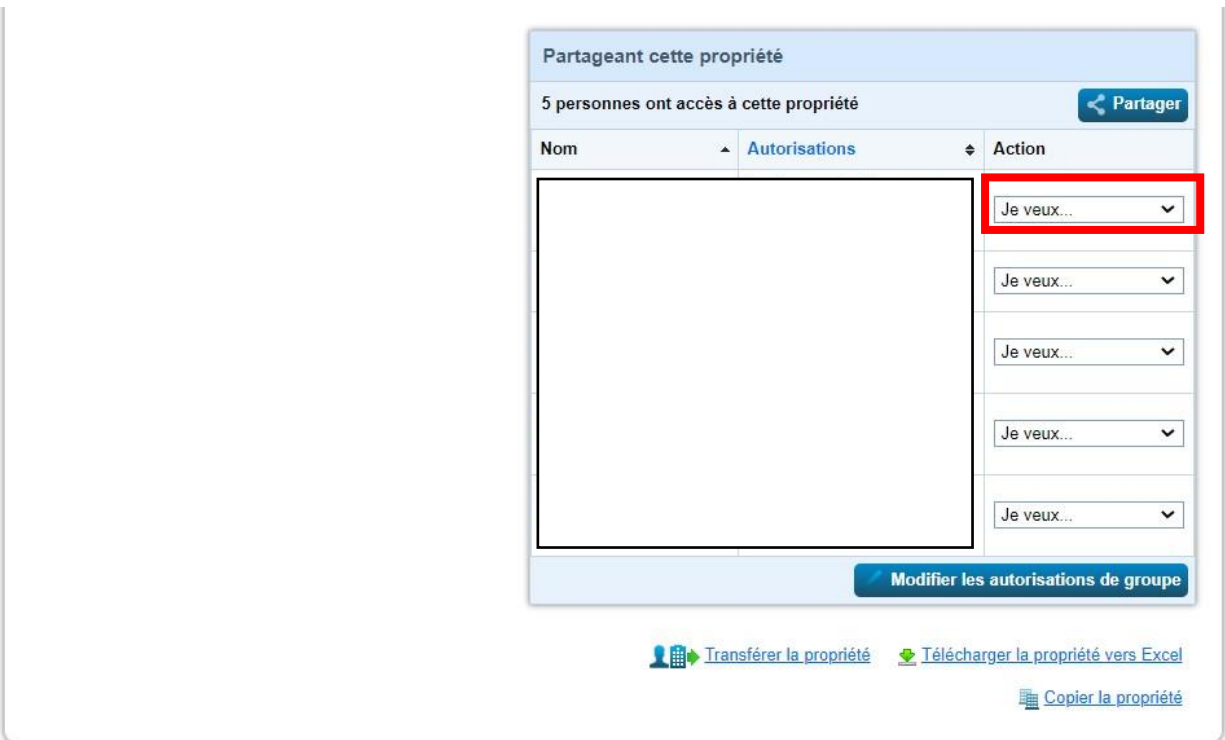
Partageant cette propriété

5 personnes ont accès à cette propriété

Partager

| Nom | Autorisations | Action |
|---|---|---|
| | | Je veux... |
| | | Je veux... |
| | | Je veux... |
| | | Je veux... |
| | | Je veux... |

Modifier les autorisations de groupe

Transférer la propriété

Télécharger la propriété vers Excel

Copier la propriété